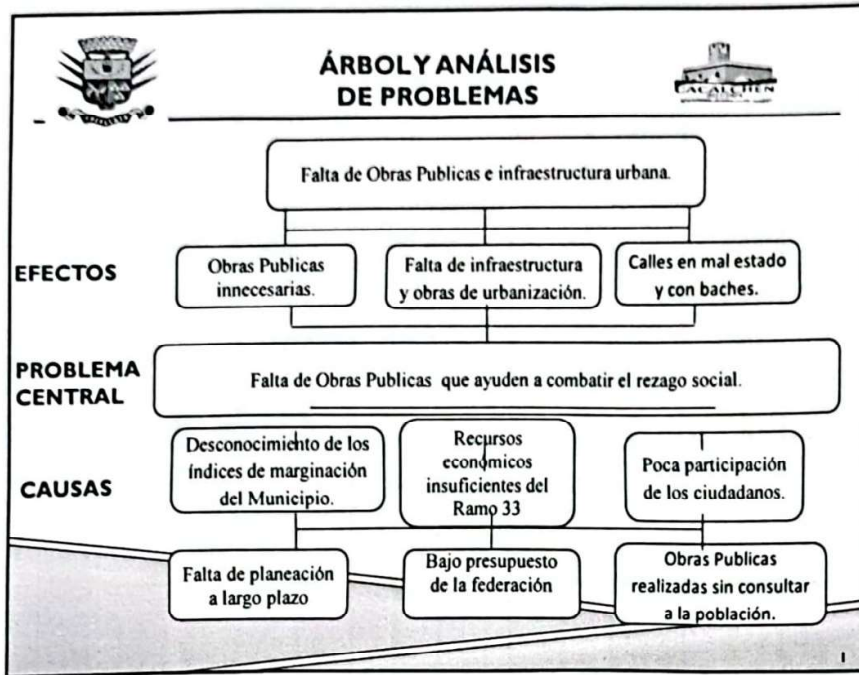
ÁRBOL Y ANÁLISIS DE PROBLEMAS

CACALCHEN

Falta de Obras Publicas e infraestructura urbana.

EFECTOS

Obras Publicas innecesarias.

Falta de infraestructura y obras de urbanización.

Calles en mal estado y con baches.

PROBLEMA CENTRAL

Falta de Obras Publicas que ayuden a combatir el rezago social.

CAUSAS

Desconocimiento de los índices de marginación del Municipio.

Recursos económicos insuficientes del Ramo 33

Poca participación de los ciudadanos.

Falta de planeación a largo plazo

Bajo presupuesto de la federación

Obras Publicas realizadas sin consultar a la población.

1